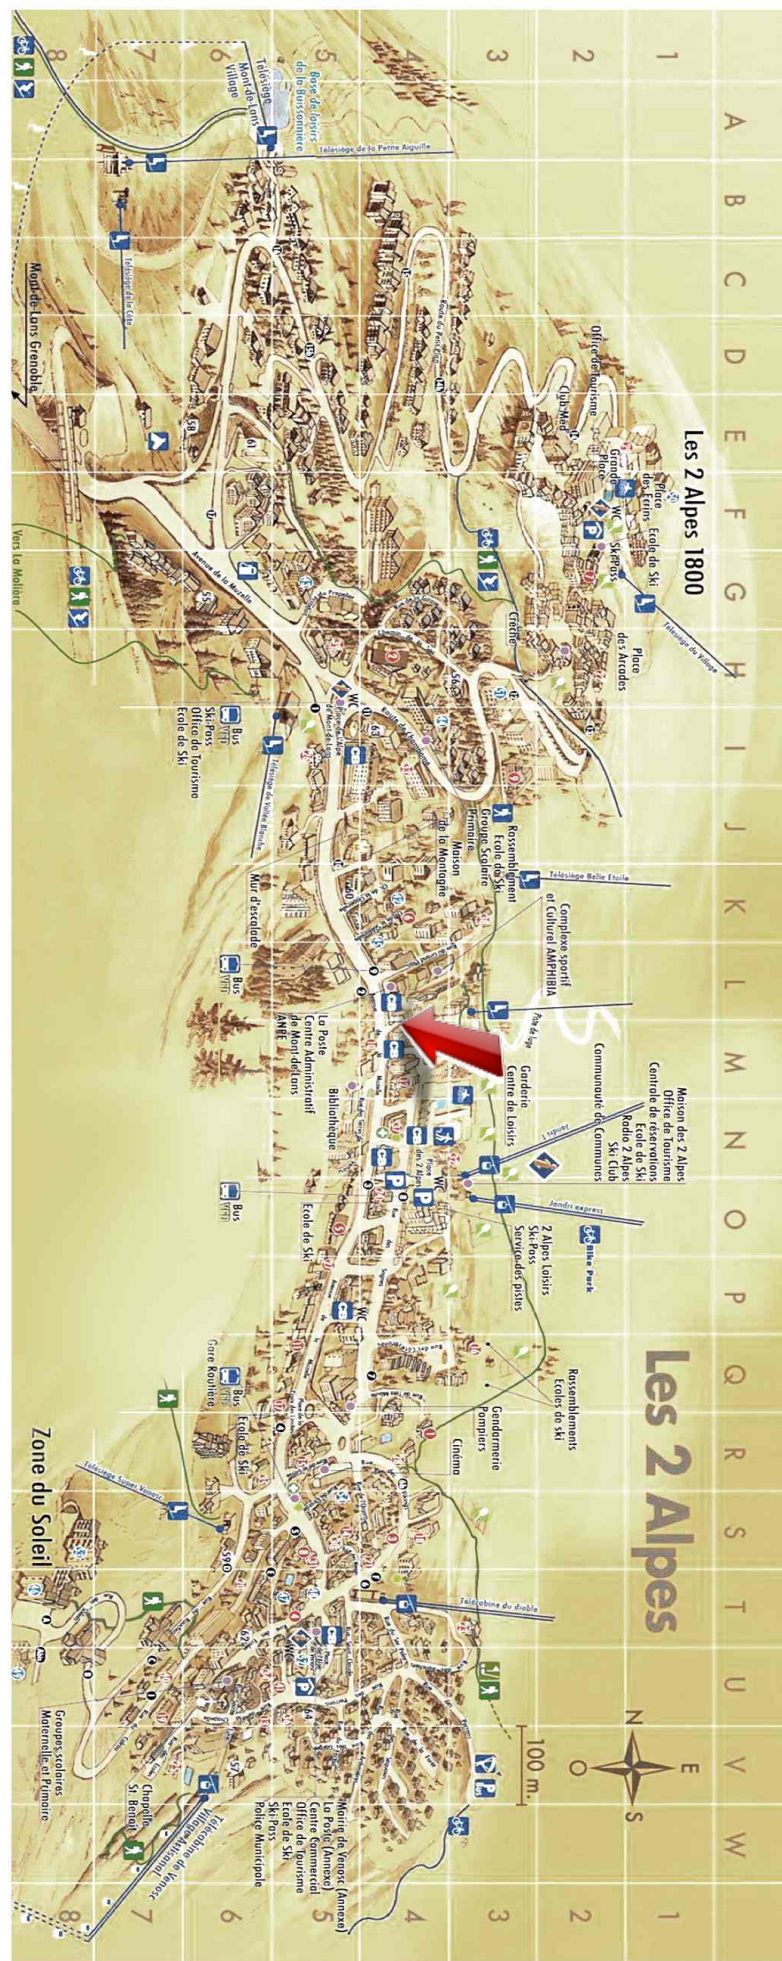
A B C D E F G H I J K L M N O P Q R S T U V W

1 2 3 4 5 6 7 8

Les 2 Alpes 1800

Les 2 Alpes

Télésiège du Village

Place des Ecrins

Ecole de Ski

Grande Place

WC

SkiPass

Office de Tourisme

Club Med

Place des Arcades

Crèche

Base de loisirs de la Buissonnière

Télésiège Mont-de-Lans Village

Télésiège de la Petite Aiguille

Télésiège de la Côte

Mont de Lans Grenoble

Vers La Molière

Avenue de la Muzelle

Route de Champame

Bus

Ski Pass

Office du Tourisme

Ecole de Ski

Télésiège de Vallée Blanche

Télésiège Belle Etoile

Rassemblement Ecole de Ski

Groupe Scolaire Primaire

Maison de la Montagne

Mur d'escalade

Complexe sportif et Culturel AMPHIBIA

Bus

La Poste

Centre Administratif de Mont-de-Lans

ANPE

Bibliothèque

Garderie

Centre de Loisirs

Communauté de Communes

Maison des 2 Alpes

Office de Tourisme

Centrale de réservations

Ecole de Ski

Radio 2 Alpes

Ski Club

Jandri express

Bike Park

WC

Bus

Ecole de Ski

2 Alpes Loisirs

Ski Pass

Service des pistes

WC

Rassemblements Ecoles de ski

Gendarmerie

Pompiers

Cinéma

Gare Routière

Bus

Ecole de Ski

Télésiège Super Venosc

Télécabine du diable

Zone du Soleil

100 m.

N E S O

Mairie de Venosc (Annexe)

La Poste (Annexe)

Centre Commercial

Office de Tourisme

Ecole de Ski

Ski Pass

Police Municipale

Télécabine Venosc Village

Chapelle St. Benoit

Groupes scolaires Maternelle et Primaire